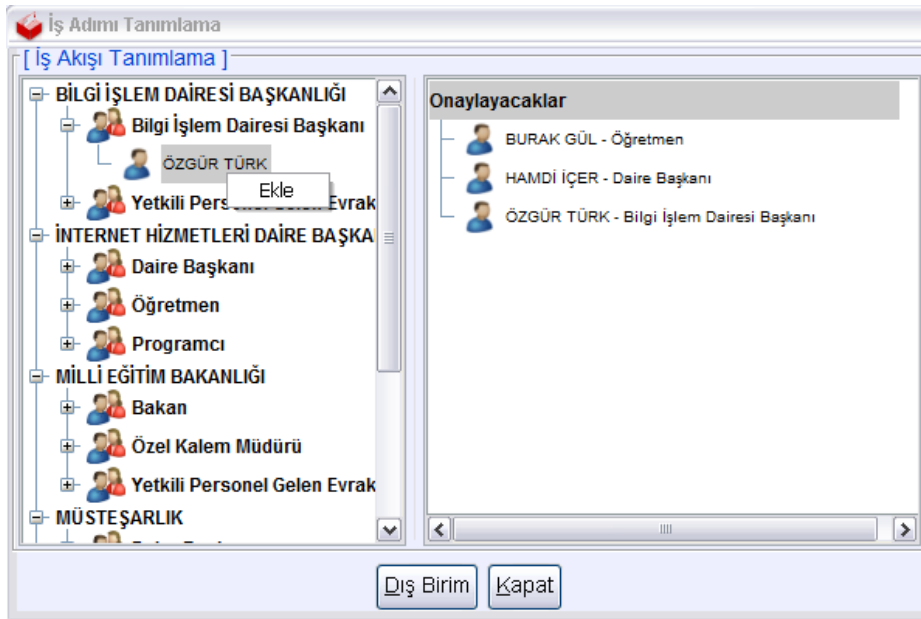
İş Adımı Tanımlama

[ İş Akışı Tanımlama ]

BİLGİ İŞLEM DAİRESİ BAŞKANLIĞI
Bilgi İşlem Dairesi Başkanı
ÖZGÜR TÜRK
Ekle
Yetkili Personel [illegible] Evrak
İNTERNET HİZMETLERİ DAİRE BAŞKA
Daire Başkanı
Öğretmen
Programcı
MİLLİ EĞİTİM BAKANLIĞI
Bakan
Özel Kalem Müdürü
Yetkili Personel Gelen Evrak
MÜSTEŞARLIK

Onaylayacaklar
BURAK GÜL - Öğretmen
HAMDİ İÇER - Daire Başkanı
ÖZGÜR TÜRK - Bilgi İşlem Dairesi Başkanı

Dış Birim
Kapat